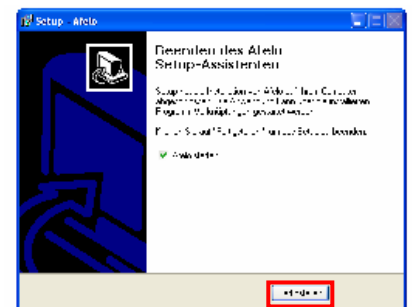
Setup - Atelo

Beenden des Atelo Setup-Assistenten

Setup hat die Installation von Atelo auf Ihrem Computer abgeschlossen. Die Anwendung kann über die installierten Programm-Verknüpfungen gestartet werden.

Klicken Sie auf "Fertigstellen", um das Setup zu beenden.

Atelo starten

Fertigstellen